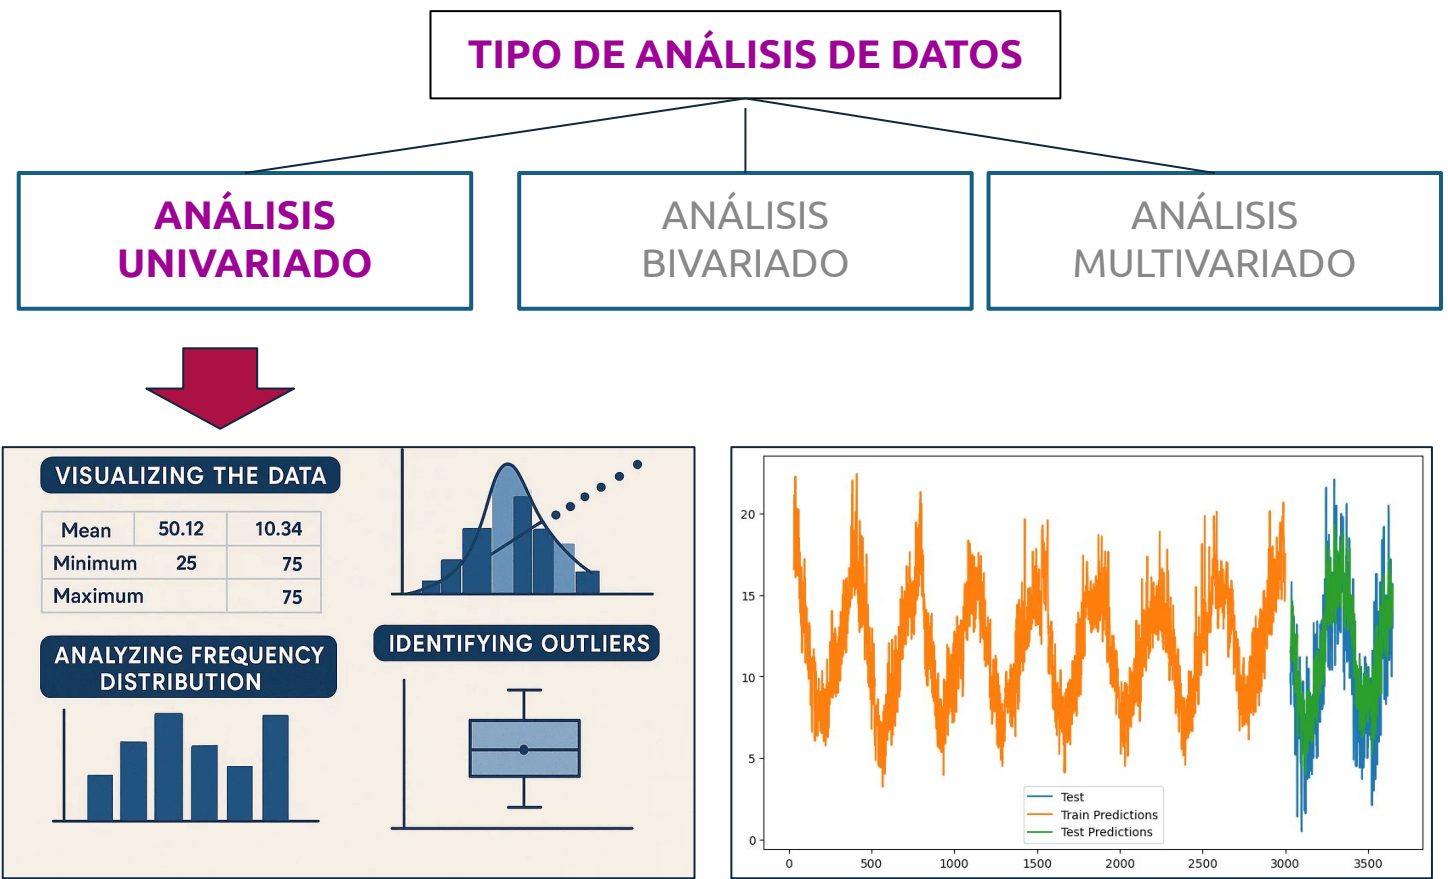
TIPO DE ANÁLISIS DE DATOS

ANÁLISIS UNIVARIADO

ANÁLISIS BIVARIADO

ANÁLISIS MULTIVARIADO

VISUALIZING THE DATA

| Mean | 50.12 | 10.34 |
|---|---|---|
| Minimum | 25 | 75 |
| Maximum | | 75 |

ANALYZING FREQUENCY DISTRIBUTION

IDENTIFYING OUTLIERS

20
15
10
5
0

0 500 1000 1500 2000 2500 3000 3500

Test
Train Predictions
Test Predictions